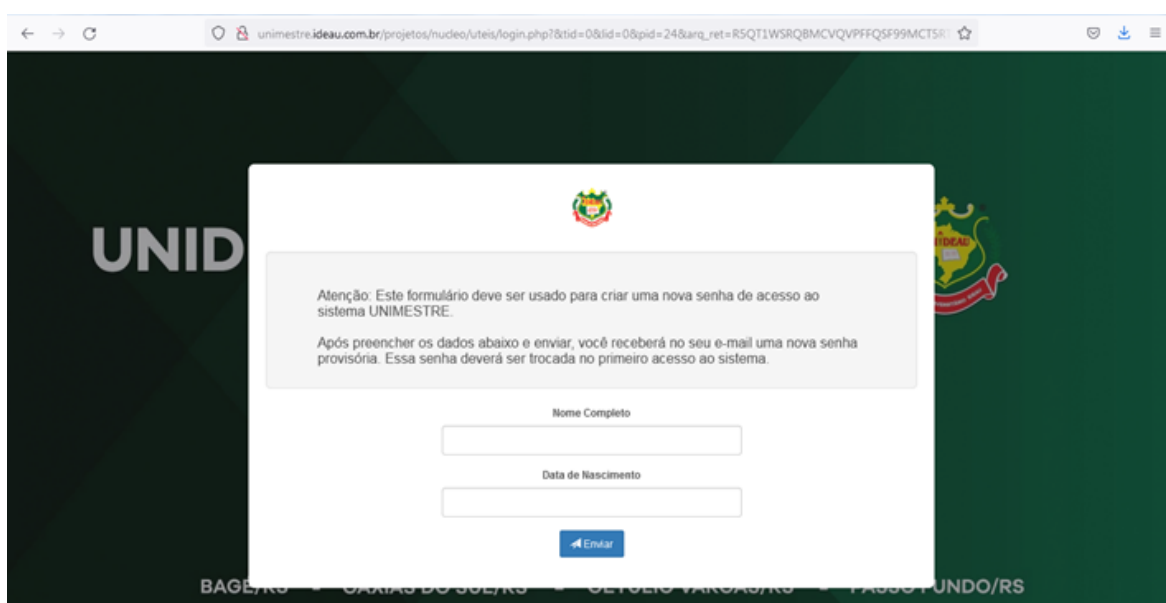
unimestre.ideau.com.br/projetos/nucleo/uteis/login.php?&tid=0&lid=0&pid=24&arq_ret=R5QT1WSRQBMCVQVPFFQSF99MCT5R

UNID

IDEAU

Atenção: Este formulário deve ser usado para criar uma nova senha de acesso ao sistema UNIMESTRE.

Após preencher os dados abaixo e enviar, você receberá no seu e-mail uma nova senha provisória. Essa senha deverá ser trocada no primeiro acesso ao sistema.

Nome Completo

Data de Nascimento

Enviar

BAGE/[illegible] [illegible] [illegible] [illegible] UNDO/RS